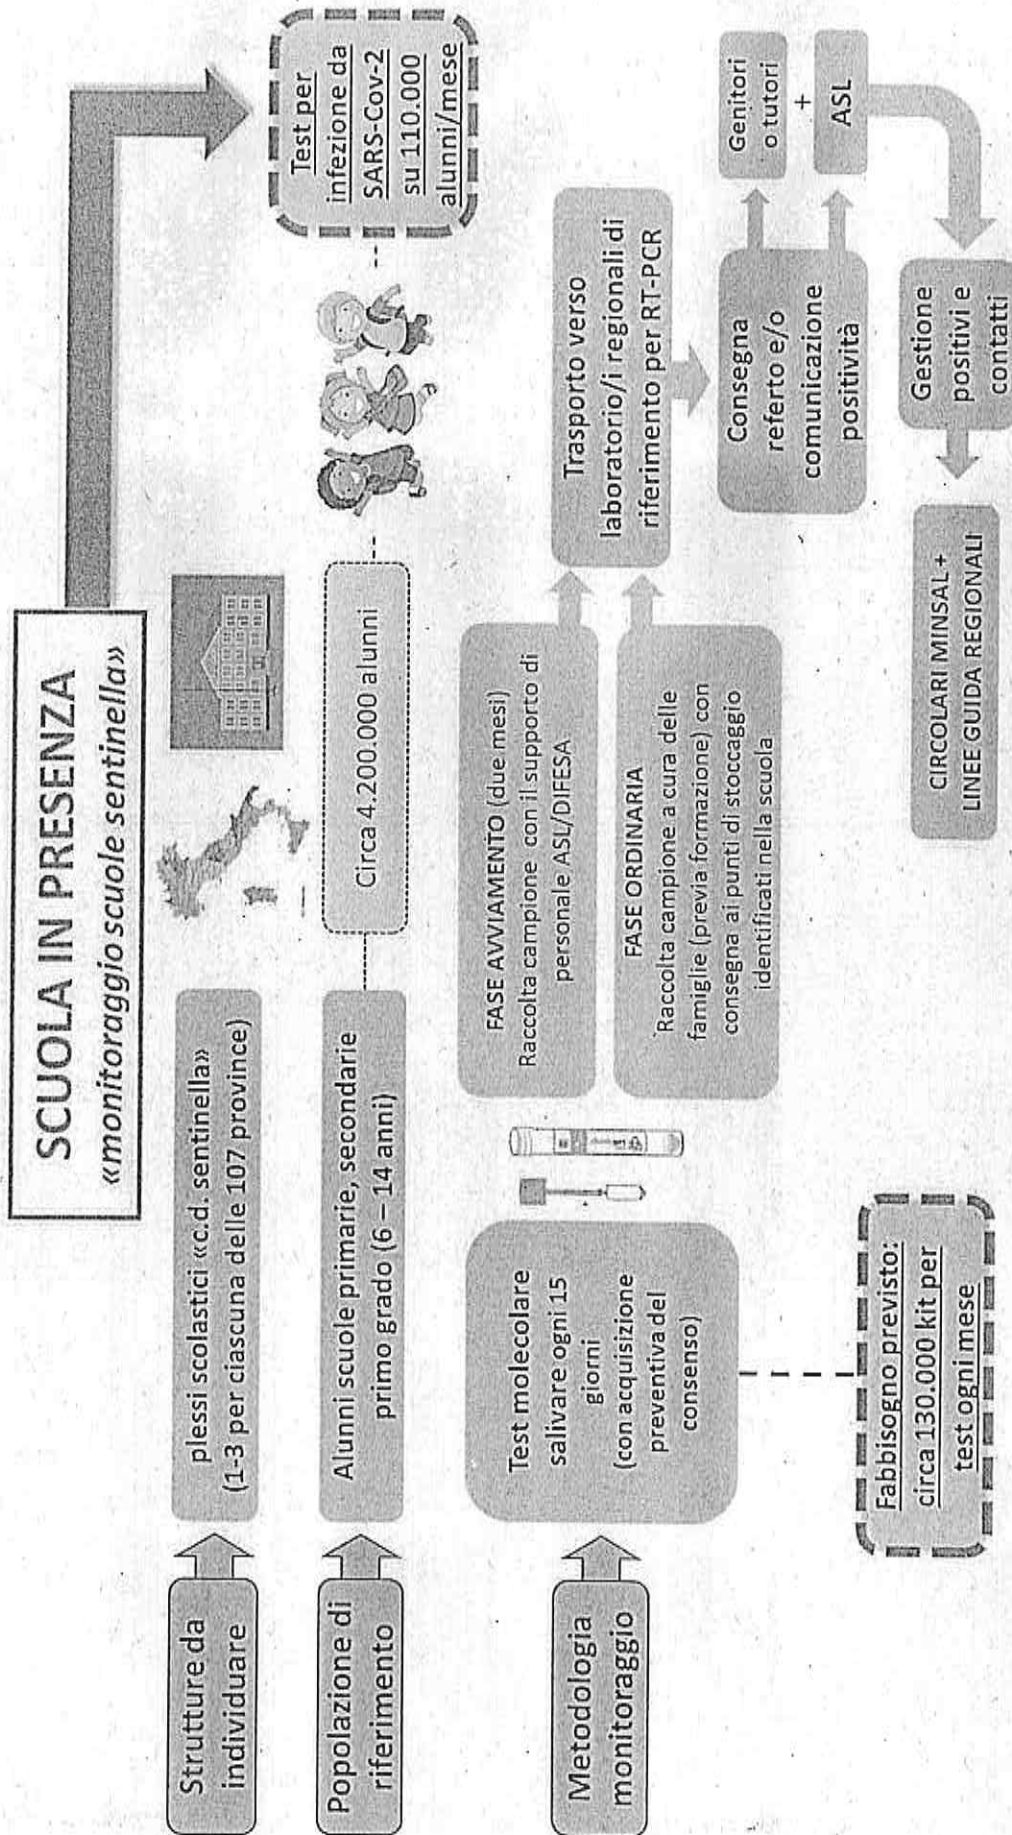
SCUOLA IN PRESENZA
«monitoraggio scuole sentinella»

Test per infezione da SARS-Cov-2 su 110.000 alunni/mese

Strutture da individuare

plessi scolastici «c.d. sentinella» (1-3 per ciascuna delle 107 province)

Popolazione di riferimento

Alunni scuole primarie, secondarie primo grado (6 – 14 anni)

Circa 4.200.000 alunni

Metodologia monitoraggio

Test molecolare salivare ogni 15 giorni (con acquisizione preventiva del consenso)

FASE AVVIAMENTO (due mesi)
Raccolta campione con il supporto di personale ASL/DIFESA

FASE ORDINARIA
Raccolta campione a cura delle famiglie (previa formazione) con consegna ai punti di stoccaggio identificati nella scuola

Trasporto verso laboratorio/i regionali di riferimento per RT-PCR

Consegna referto e/o comunicazione positività

Genitori o tutori
+
ASL

Gestione positivi e contatti

CIRCOLARI MINSAL + LINEE GUIDA REGIONALI

Fabbisogno previsto: circa 130.000 kit per test ogni mese